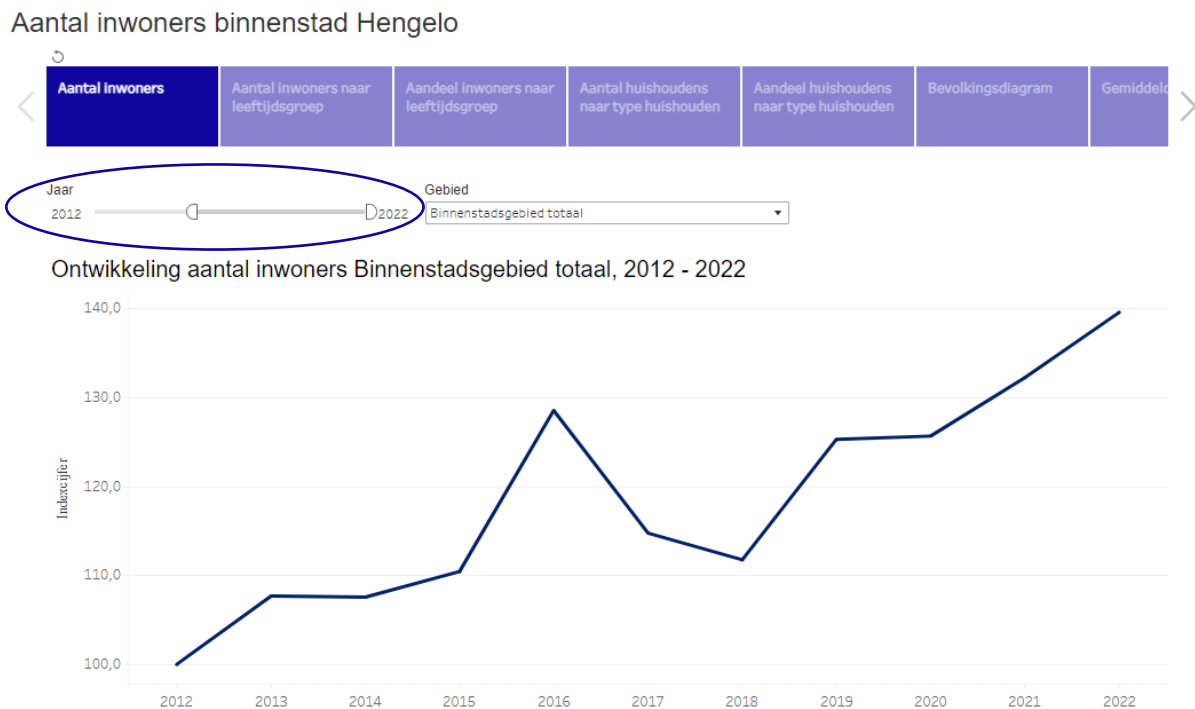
Aantal inwoners binnenstad Hengelo

Aantal inwoners | Aantal inwoners naar leeftijdsgroep | Aandeel inwoners naar leeftijdsgroep | Aantal huishoudens naar type huishouden | Aandeel huishoudens naar type huishouden | Bevolkingsdiagram | Gemiddeld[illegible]

Jaar
2012 2022

Gebied
Binnenstadsgebied totaal

Ontwikkeling aantal inwoners Binnenstadsgebied totaal, 2012 - 2022

140,0
130,0
120,0
110,0
100,0

Indexcijfer

2012 2013 2014 2015 2016 2017 2018 2019 2020 2021 2022